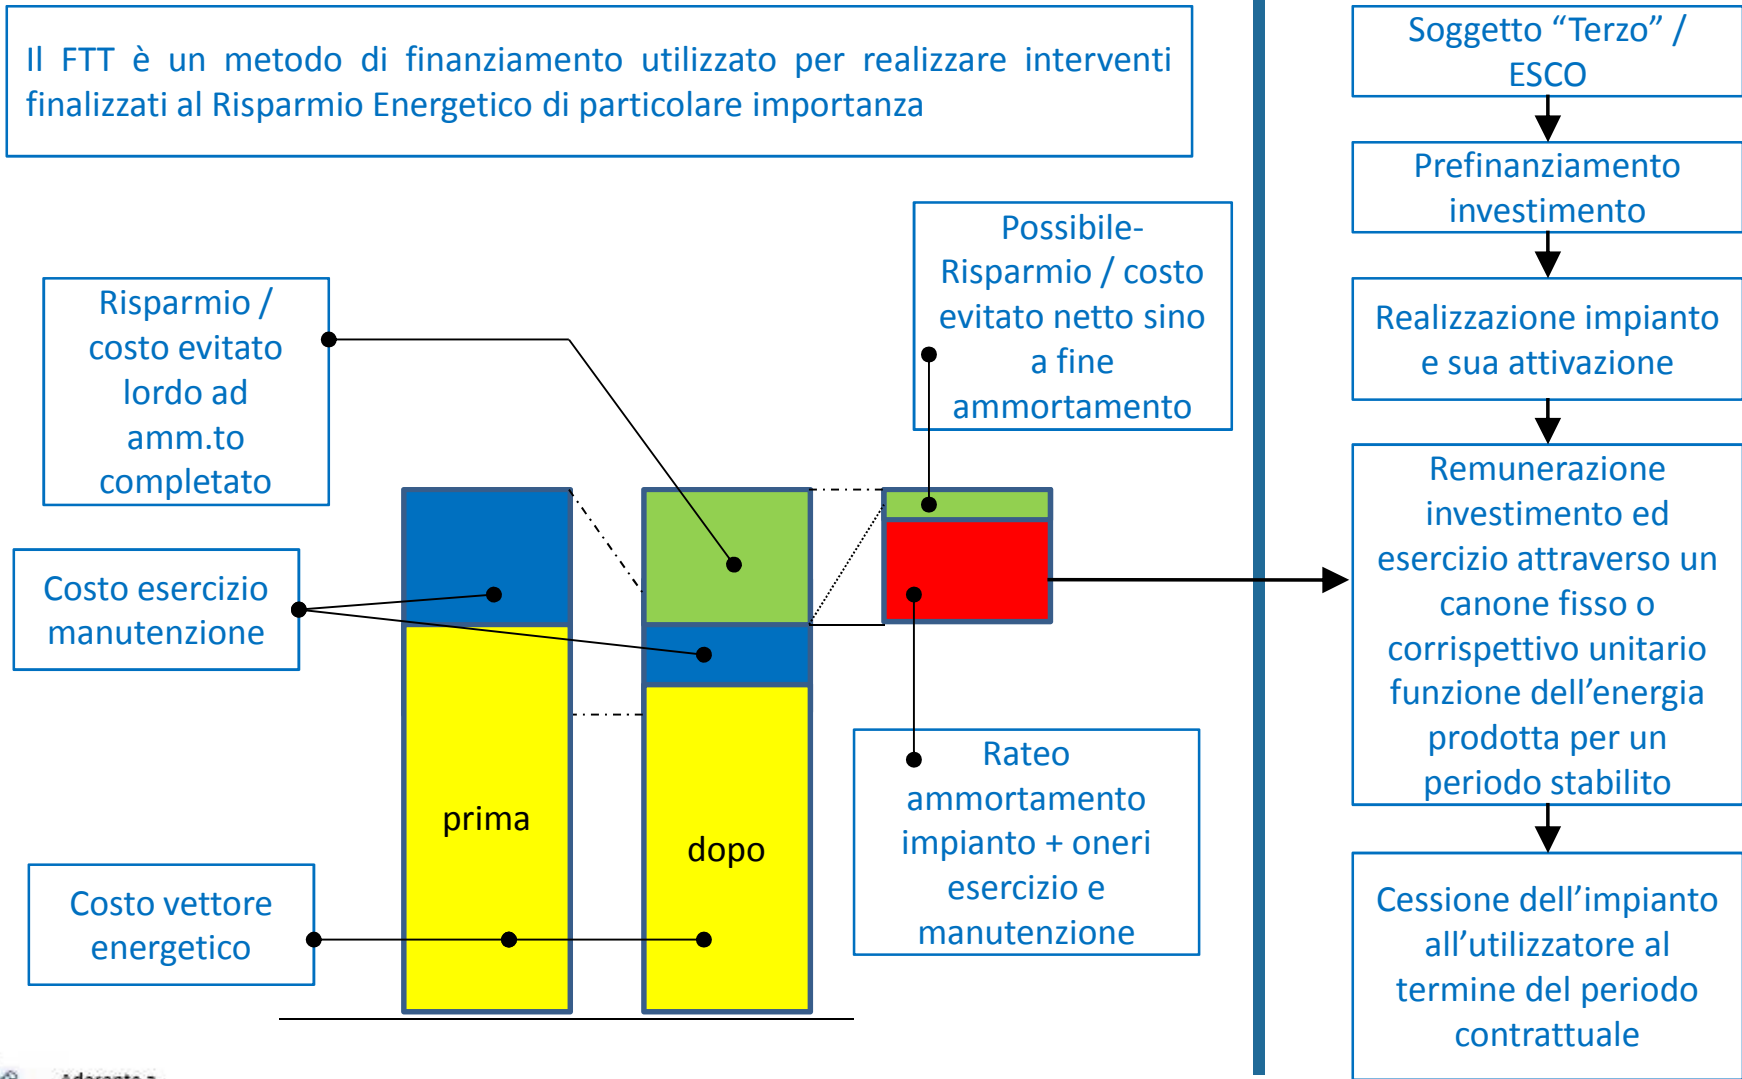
Il FTT è un metodo di finanziamento utilizzato per realizzare interventi finalizzati al Risparmio Energetico di particolare importanza

Risparmio / costo evitato lordo ad amm.to completato

Costo esercizio manutenzione

Costo vettore energetico

prima

dopo

Possibile-Risparmio / costo evitato netto sino a fine ammortamento

Rateo ammortamento impianto + oneri esercizio e manutenzione

Soggetto “Terzo” / ESCO

Prefinanziamento investimento

Realizzazione impianto e sua attivazione

Remunerazione investimento ed esercizio attraverso un canone fisso o corrispettivo unitario funzione dell’energia prodotta per un periodo stabilito

Cessione dell’impianto all’utilizzatore al termine del periodo contrattuale